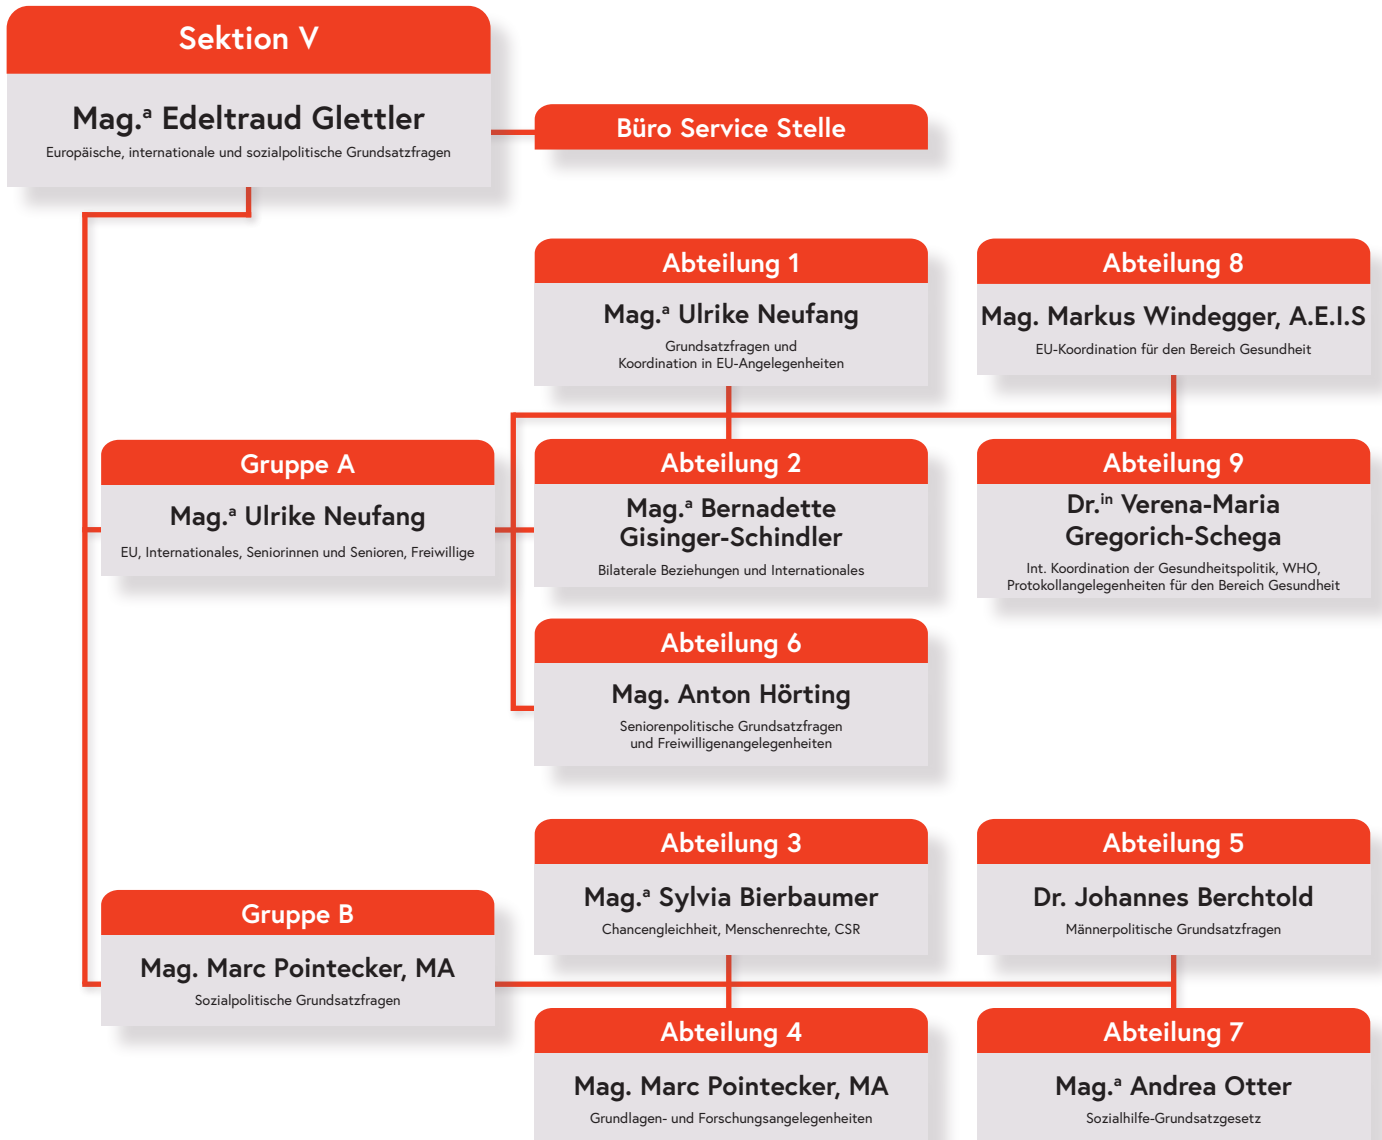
Sektion V

Mag.$^a$ Edeltraud Glettler
Europäische, internationale und sozialpolitische Grundsatzfragen

Büro Service Stelle

Abteilung 1
Mag.$^a$ Ulrike Neufang
Grundsatzfragen und Koordination in EU-Angelegenheiten

Abteilung 8
Mag. Markus Windegger, A.E.I.S
EU-Koordination für den Bereich Gesundheit

Gruppe A
Mag.$^a$ Ulrike Neufang
EU, Internationales, Seniorinnen und Senioren, Freiwillige

Abteilung 2
Mag.$^a$ Bernadette Gisinger-Schindler
Bilaterale Beziehungen und Internationales

Abteilung 9
Dr.$^{in}$ Verena-Maria Gregorich-Schega
Int. Koordination der Gesundheitspolitik, WHO, Protokollangelegenheiten für den Bereich Gesundheit

Abteilung 6
Mag. Anton Hörting
Seniorenpolitische Grundsatzfragen und Freiwilligenangelegenheiten

Abteilung 3
Mag.$^a$ Sylvia Bierbaumer
Chancengleichheit, Menschenrechte, CSR

Abteilung 5
Dr. Johannes Berchtold
Männerpolitische Grundsatzfragen

Gruppe B
Mag. Marc Pointecker, MA
Sozialpolitische Grundsatzfragen

Abteilung 4
Mag. Marc Pointecker, MA
Grundlagen- und Forschungsangelegenheiten

Abteilung 7
Mag.$^a$ Andrea Otter
Sozialhilfe-Grundsatzgesetz